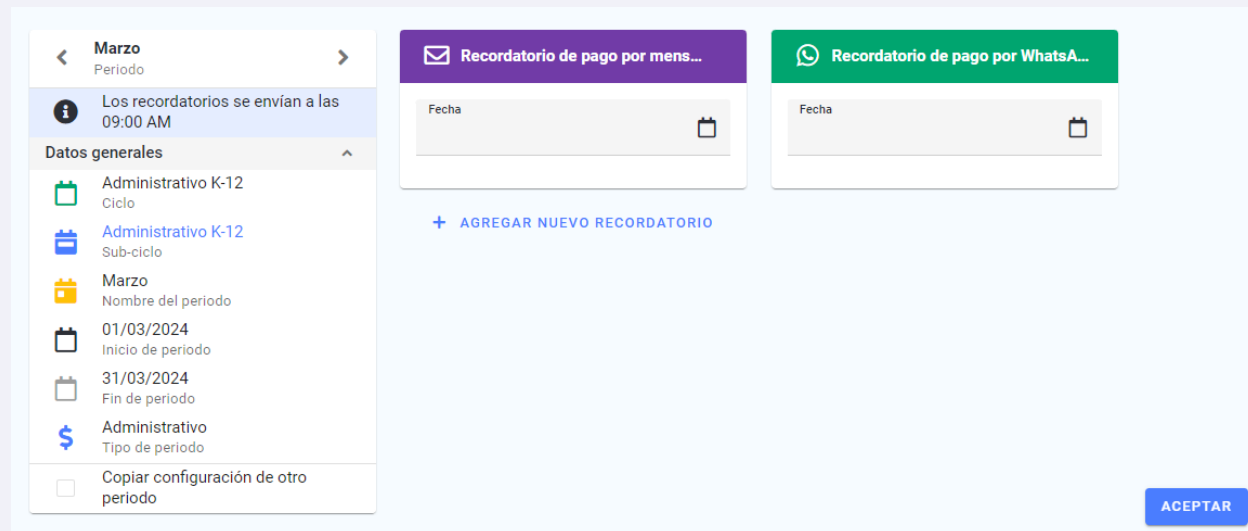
Marzo
Periodo

Los recordatorios se envían a las 09:00 AM

Datos generales

Administrativo K-12
Ciclo

Administrativo K-12
Sub-ciclo

Marzo
Nombre del periodo

01/03/2024
Inicio de periodo

31/03/2024
Fin de periodo

Administrativo
Tipo de periodo

Copiar configuración de otro periodo

Recordatorio de pago por mens...

Fecha

Recordatorio de pago por WhatsA...

Fecha

AGREGAR NUEVO RECORDATORIO

ACEPTAR